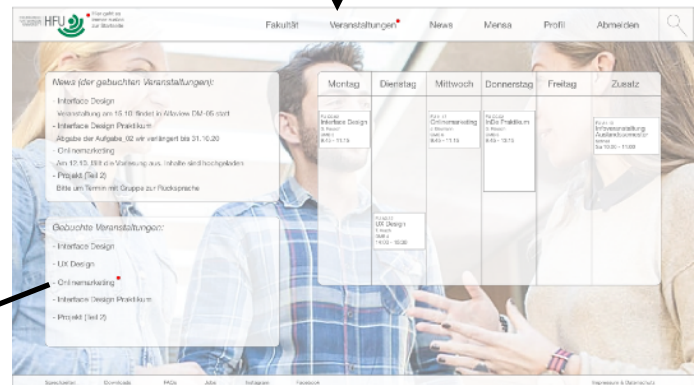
HFU Hochschule Furtwangen

Fakultät Veranstaltungen News Mensa Profil Abmelden

News (der gebuchten Veranstaltungen):

- Interface Design
Veranstaltung am 15.10. findet in Allianz DM-05 statt
- Interface Design Praktikum
Abgabe der Aufgabe_02 wir verlängert bis 31.10.20
- Onlinemarketing
Am 12.10. fällt die Vorlesung aus. Inhalte sind hochgeladen
- Projekt (Teil 2)
Bitte um Termin mit Gruppe zur Rücksprache

Gebuchte Veranstaltungen:

- Interface Design
- UX Design
- Onlinemarketing
- Interface Design Praktikum
- Projekt (Teil 2)

| Montag | Dienstag | Mittwoch | Donnerstag | Freitag | Zusatz |
|---|---|---|---|---|---|
| Interface Design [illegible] 8:15 - 11:15 | UX Design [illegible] 14:00 - 18:00 | Onlinemarketing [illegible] 8:00 - 11:15 | InDe Praktikum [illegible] 8:00 - 13:15 | | Infoveranstaltung Auslandsaufenthalt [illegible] 10:30 - 11:30 |

Sprechzeiten Downloads FAQs Jobs Instagram Facebook Impressum & Datenschutz